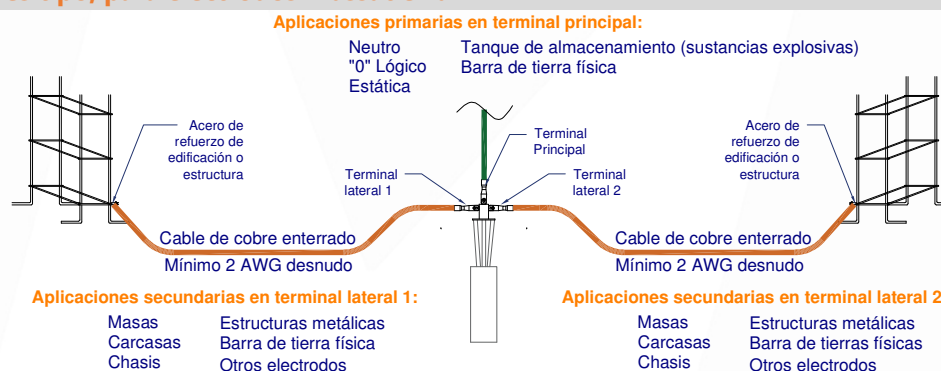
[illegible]

Aplicaciones primarias en terminal principal:

Neutro
"0" Lógico
Estática

Tanque de almacenamiento (sustancias explosivas)
Barra de tierra física

Acero de refuerzo de edificación o estructura

Terminal Principal

Terminal lateral 1

Terminal lateral 2

Acero de refuerzo de edificación o estructura

Cable de cobre enterrado
Mínimo 2 AWG desnudo

Cable de cobre enterrado
Mínimo 2 AWG desnudo

Aplicaciones secundarias en terminal lateral 1:

Masas
Carcasas
Chasis

Estructuras metálicas
Barra de tierra física
Otros electrodos

Aplicaciones secundarias en terminal lateral 2

Masas
Carcasas
Chasis

Estructuras metálicas
Barra de tierras físicas
Otros electrodos